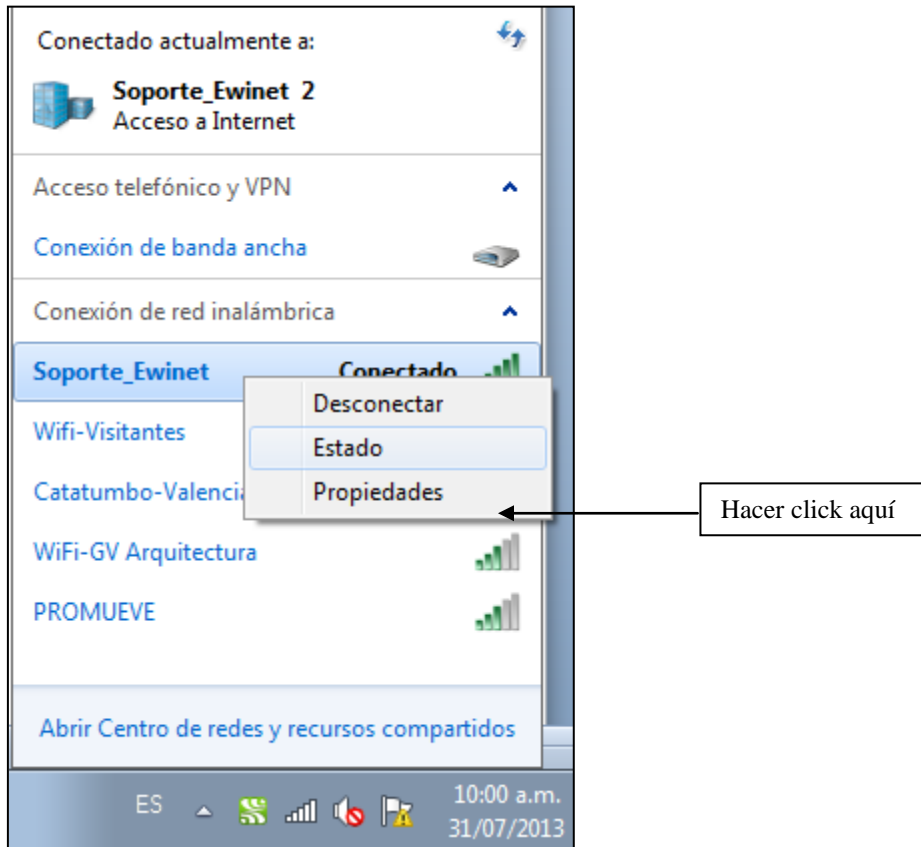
Conectado actualmente a:

Soporte_Ewinet 2
Acceso a Internet

Acceso telefónico y VPN

Conexión de banda ancha

Conexión de red inalámbrica

Soporte_Ewinet Conectado

Desconectar

Estado

Propiedades

Wifi-Visitantes

Catatumbo-Valencia

WiFi-GV Arquitectura

PROMUEVE

Hacer click aquí

Abrir Centro de redes y recursos compartidos

ES

10:00 a.m.
31/07/2013